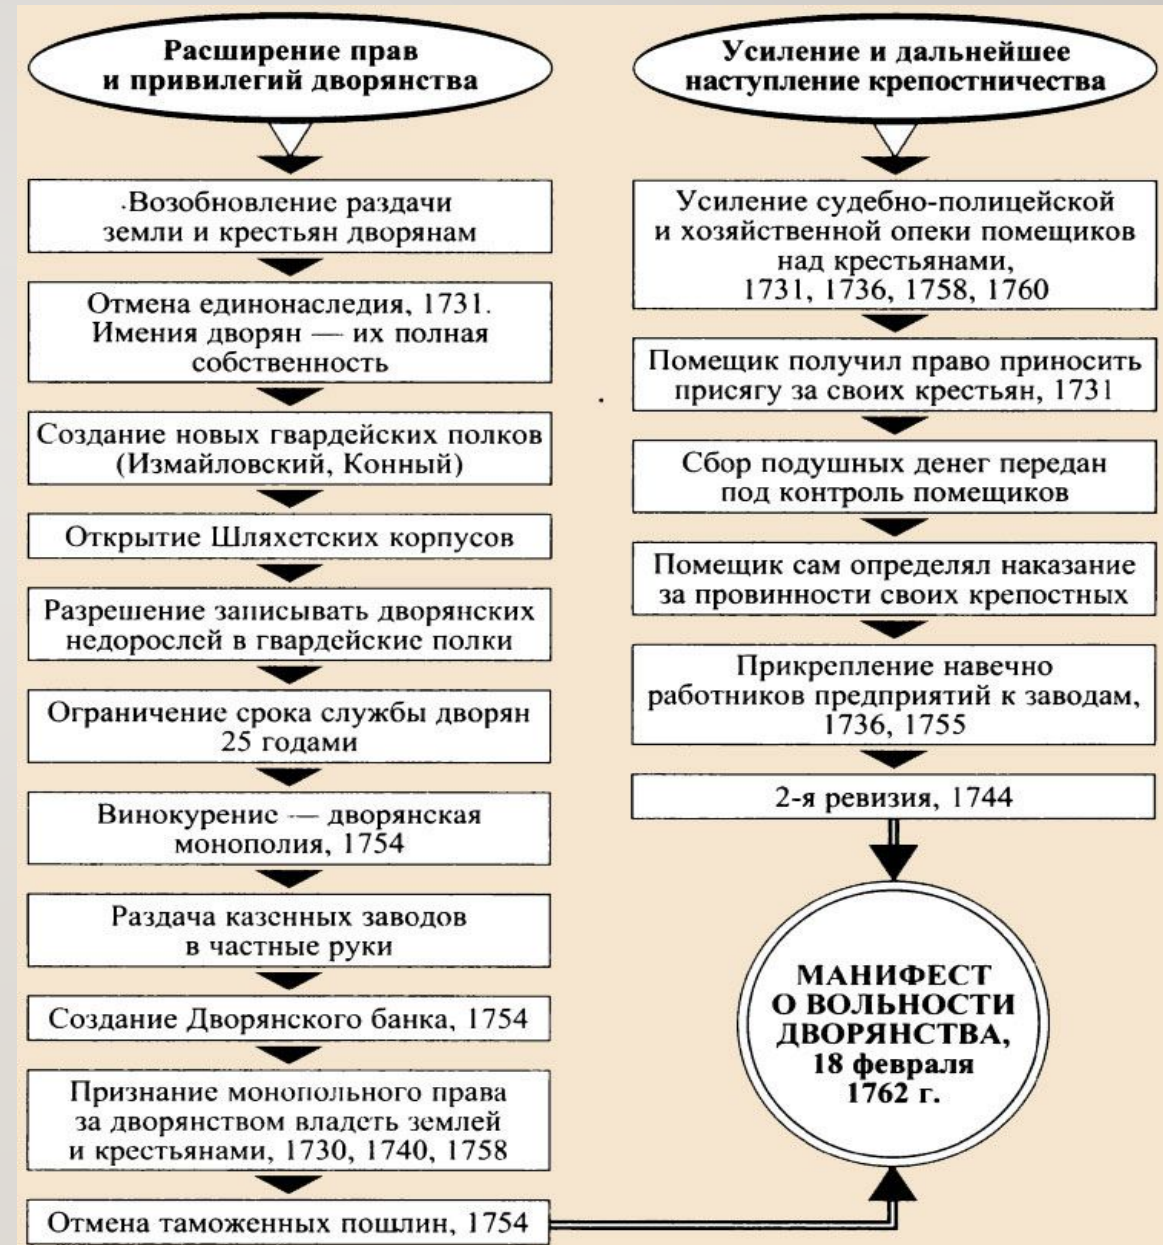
Расширение прав и привилегий дворянства

·Возобновление раздачи земли и крестьян дворянам

Отмена единонаследия, 1731. Имения дворян — их полная собственность

Создание новых гвардейских полков (Измайловский, Конный)

Открытие Шляхетских корпусов

Разрешение записывать дворянских недорослей в гвардейские полки

Ограничение срока службы дворян 25 годами

Винокурение — дворянская монополия, 1754

Раздача казенных заводов в частные руки

Создание Дворянского банка, 1754

Признание монопольного права за дворянством владеть землей и крестьянами, 1730, 1740, 1758

Отмена таможенных пошлин, 1754

Усиление и дальнейшее наступление крепостничества

Усиление судебно-полицейской и хозяйственной опеки помещиков над крестьянами, 1731, 1736, 1758, 1760

Помещик получил право приносить присягу за своих крестьян, 1731

Сбор подушных денег передан под контроль помещиков

Помещик сам определял наказание за провинности своих крепостных

Прикрепление навечно работников предприятий к заводам, 1736, 1755

2-я ревизия, 1744

МАНИФЕСТ О ВОЛЬНОСТИ ДВОРЯНСТВА, 18 февраля 1762 г.